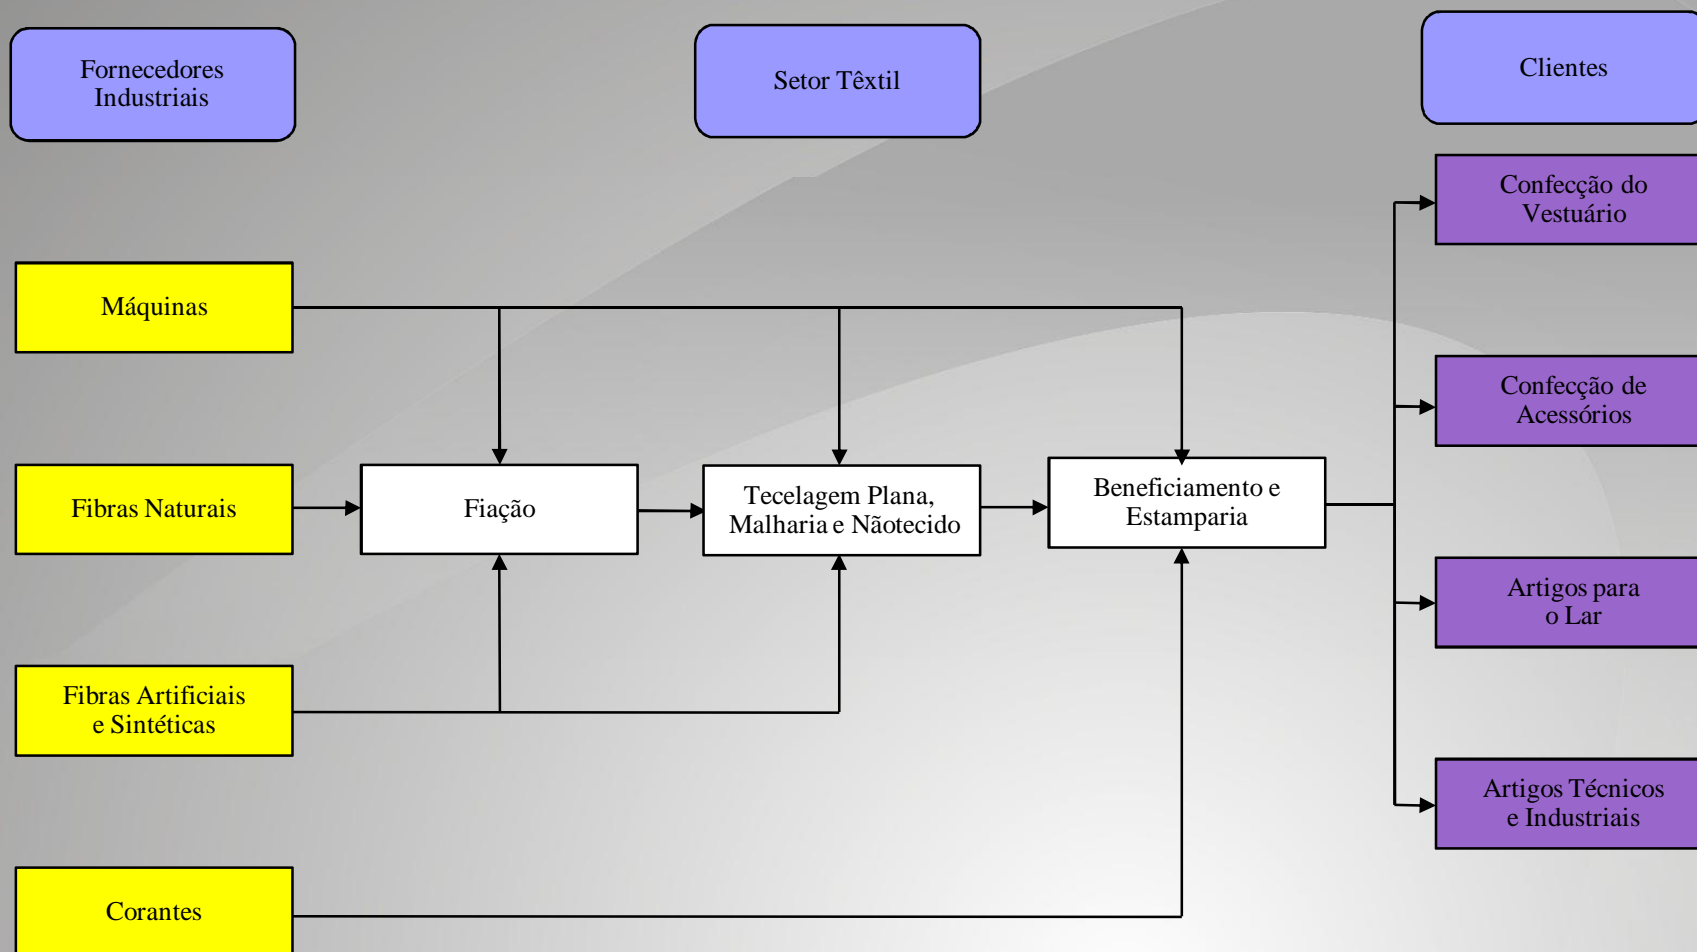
Fornecedores Industriais

Setor Têxtil

Clientes

Máquinas

Fibras Naturais

Fibras Artificiais e Sintéticas

Corantes

Fiação

Tecelagem Plana, Malharia e Nãotecido

Beneficiamento e Estamparia

Confecção do Vestuário

Confecção de Acessórios

Artigos para o Lar

Artigos Técnicos e Industriais